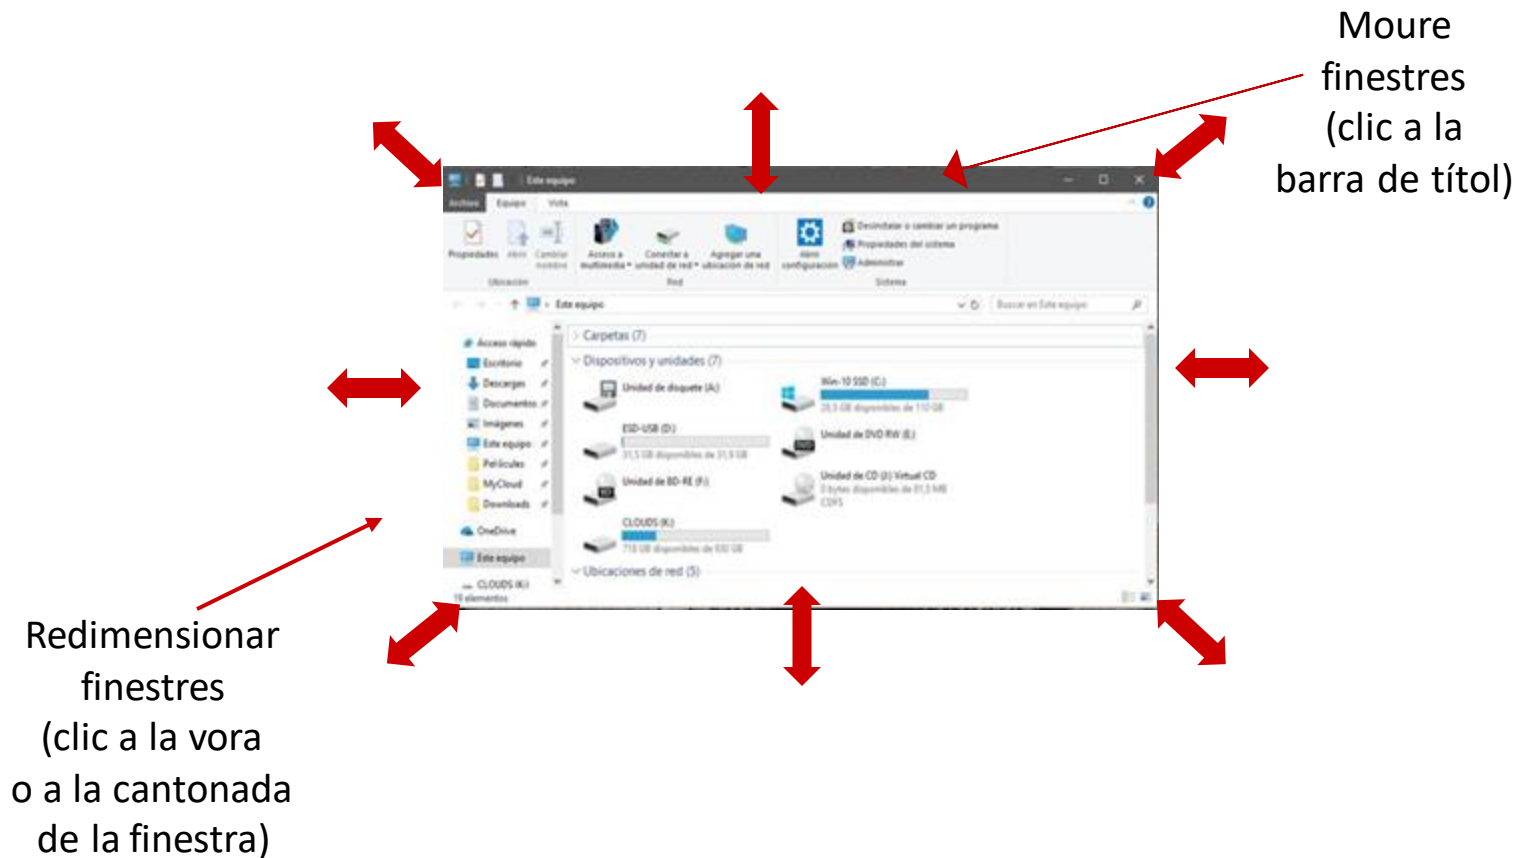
Moure finestres (clic a la barra de títol)

Este equipo

Archivo Equipo Vista

Propiedades Abrir Cambiar nombre
Ubicación

Acceso a multimedia Conectar a unidad de red Agregar una ubicación de red
Red

Abrir configuración
Desinstalar o cambiar un programa
Propiedades del sistema
Administrar
Sistema

Este equipo
Buscar en Este equipo

Acceso rápido
Escritorio
Descargas
Documentos
Imágenes
Este equipo
Películas
MyCloud
Downloads
OneDrive
Este equipo
CLOUDS (K:)
15 elementos

Carpetas (7)
Dispositivos y unidades (7)
Unidad de disquete (A:)
Win-10 SSD (C:)
28,5 GB disponibles de 110 GB
ESD-USB (D:)
31,5 GB disponibles de 31,9 GB
Unidad de DVD RW (E:)
Unidad de BD-RE (F:)
Unidad de CD (I:) Virtual CD
0 bytes disponibles de 81,5 MB
CDFS
CLOUDS (K:)
718 GB disponibles de 930 GB
Ubicaciones de red (5)

Redimensionar finestres (clic a la vora o a la cantonada de la finestra)